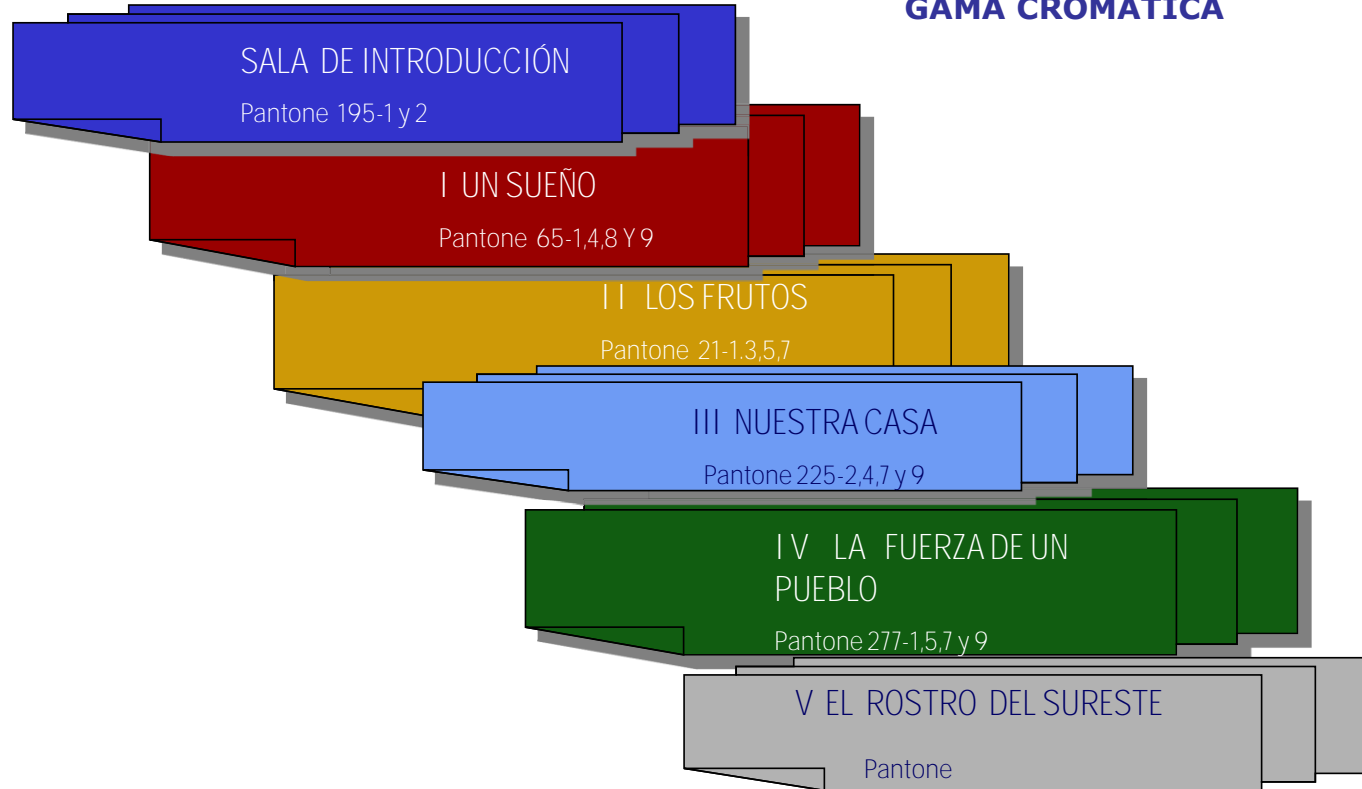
GAMA CROMATICA

SALA DE INTRODUCCIÓN

Pantone 195-1 y 2

I UN SUEÑO

Pantone 65-1,4,8 Y 9

II LOS FRUTOS

Pantone 21-1.3,5,7

III NUESTRA CASA

Pantone 225-2,4,7 y 9

IV LA FUERZA DE UN PUEBLO

Pantone 277-1,5,7 y 9

V EL ROSTRO DEL SURESTE

Pantone